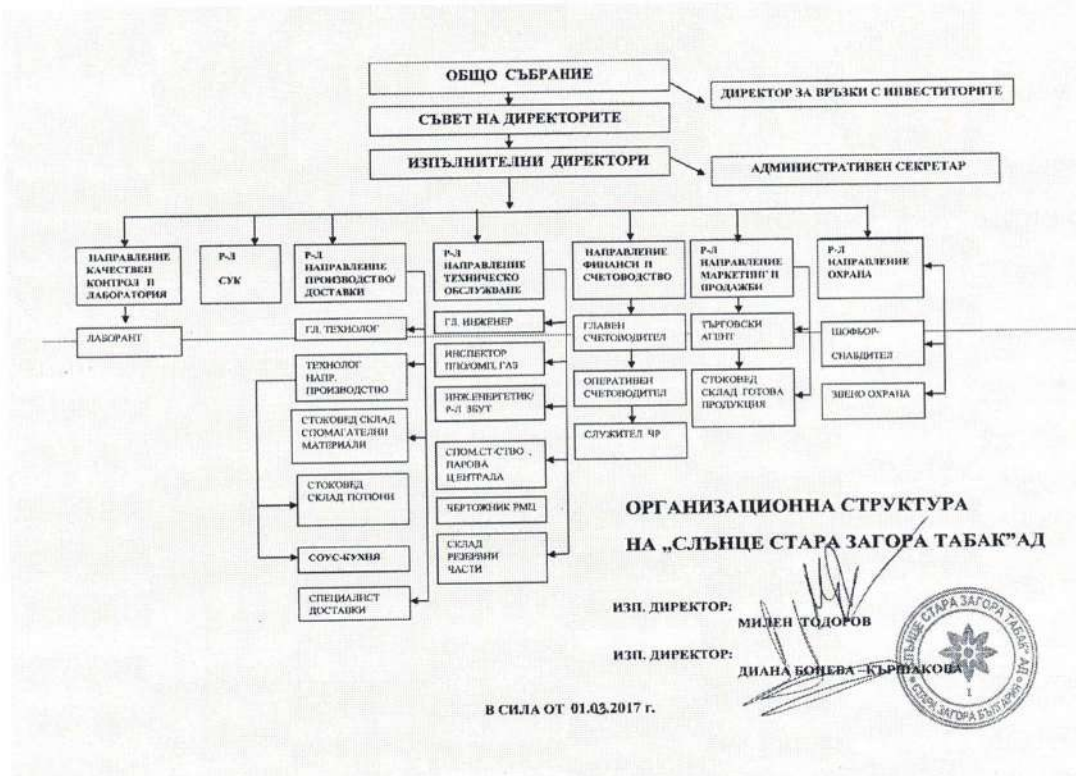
ОБЩО СЪБРАНИЕ

ДИРЕКТОР ЗА ВРЪЗКИ С ИНВЕСТИТОРИТЕ

СЪВЕТ НА ДИРЕКТОРИТЕ

ИЗПЪЛНИТЕЛНИ ДИРЕКТОРИ

АДМИНИСТРАТИВЕН СЕКРЕТАР

НАПРАВЛЕНИЕ КАЧЕСТВЕН КОНТРОЛ И ЛАБОРАТОРИЯ

Р-Л СУК

Р-Л НАПРАВЛЕНИЕ ПРОИЗВОДСТВО/ ДОСТАВКИ

Р-Л НАПРАВЛЕНИЕ ТЕХНИЧЕСКО ОБСЛУЖВАНЕ

НАПРАВЛЕНИЕ ФИНАНСИ И СЧЕТОВОДСТВО

Р-Л НАПРАВЛЕНИЕ МАРКЕТИНГ И ПРОДАЖБИ

Р-Л НАПРАВЛЕНИЕ ОХРАНА

ЛАБОРАНТ

ГЛ. ТЕХНОЛОГ

ТЕХНОЛОГ НАПР. ПРОИЗВОДСТВО

СТОКОВЕД СКЛАД СПОМАГАТЕЛНИ МАТЕРИАЛИ

СТОКОВЕД СКЛАД ПОПОНИ

СОУС-КУХНЯ

СПЕЦИАЛИСТ ДОСТАВКИ

ГЛ. ИНЖЕНЕР

ИНСПЕКТОР ППО/ОМП, ГАЗ

ИНЖ.ЕНЕРГЕТИК/ Р-Л ЗБУТ

СПОМ.СТ-СТВО , ПАРОВА ЦЕНТРАЛА

ЧЕРТОЖНИК РМЦ

СКЛАД РЕЗЕРВНИ ЧАСТИ

ГЛАВЕН СЧЕТОВОДИТЕЛ

ОПЕРАТИВЕН СЧЕТОВОДИТЕЛ

СЛУЖИТЕЛ ЧР

ТЪРГОВСКИ АГЕНТ

СТОКОВЕД СКЛАД ГОТОВА ПРОДУКЦИЯ

ШОФЬОР-СНАБДИТЕЛ

ЗВЕНО ОХРАНА

ОРГАНИЗАЦИОННА СТРУКТУРА
НА „СЛЪНЦЕ СТАРА ЗАГОРА ТАБАК"АД

ИЗП. ДИРЕКТОР: МИЛЕН ТОДОРОВ

ИЗП. ДИРЕКТОР: ДИАНА БОНЕВА -КЪРШАКОВА

„СЛЪНЦЕ СТАРА ЗАГОРА ТАБАК" АД СТАРА ЗАГОРА БЪЛГАРИЯ

В СИЛА ОТ 01.03.2017 г.